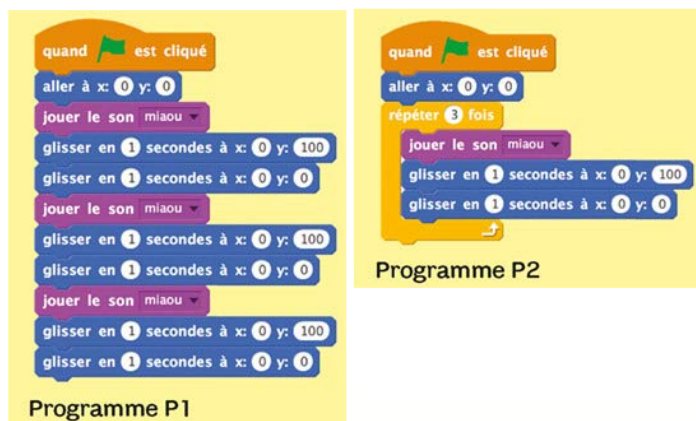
quand est cliqué
aller à x: 0 y: 0
jouer le son miaou
glisser en 1 secondes à x: 0 y: 100
glisser en 1 secondes à x: 0 y: 0
jouer le son miaou
glisser en 1 secondes à x: 0 y: 100
glisser en 1 secondes à x: 0 y: 0
jouer le son miaou
glisser en 1 secondes à x: 0 y: 100
glisser en 1 secondes à x: 0 y: 0

Programme P1

quand est cliqué
aller à x: 0 y: 0
répéter 3 fois
jouer le son miaou
glisser en 1 secondes à x: 0 y: 100
glisser en 1 secondes à x: 0 y: 0

Programme P2